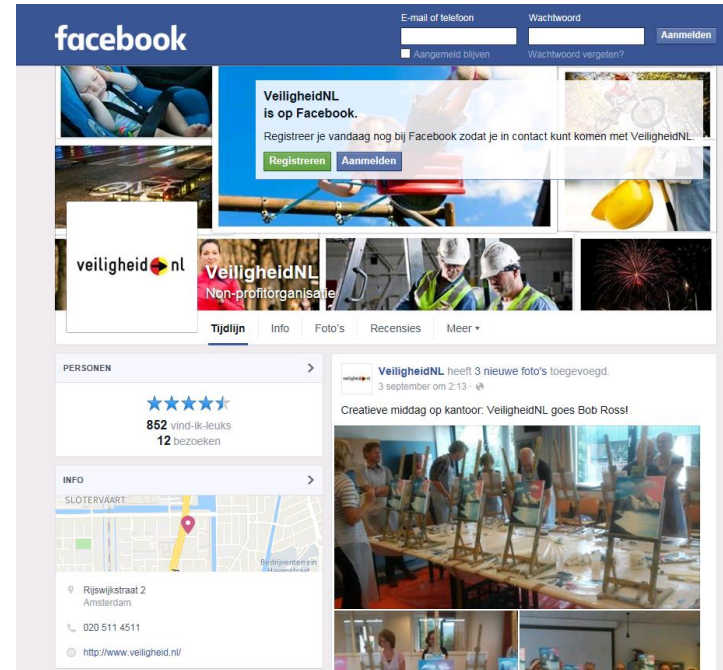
facebook

E-mail of telefoon

Wachtwoord

Aanmelden

Aangemeld blijven

Wachtwoord vergeten?

VeiligheidNL
is op Facebook.

Registreer je vandaag nog bij Facebook zodat je in contact kunt komen met VeiligheidNL.

Registreren

Aanmelden

veiligheid nl

VeiligheidNL
Non-profitorganisatie

Tijdlijn

Info

Foto's

Recensies

Meer ▾

PERSONEN

852 vind-ik-leuks
12 bezoeken

INFO

SLOTERVAART

Bedrijventerrein Havenstraat

Rijswijkstraat 2
Amsterdam

020 511 4511

http://www.veiligheid.nl/

VeiligheidNL heeft 3 nieuwe foto's toegevoegd.
3 september om 2:13 ·

Creatieve middag op kantoor: VeiligheidNL goes Bob Ross!